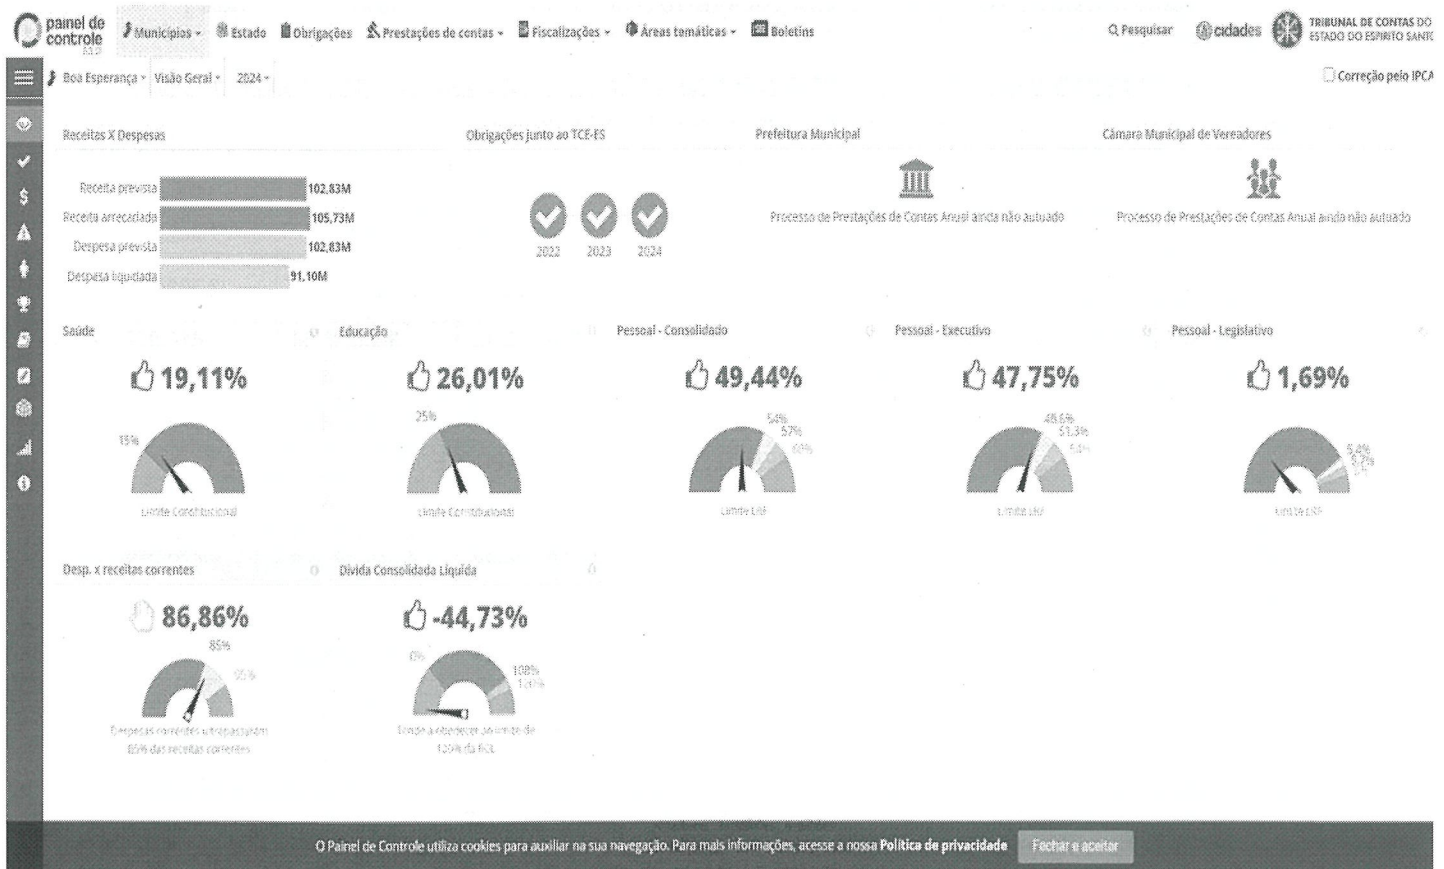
painel de controle

Municípios · Estado · Obrigações · Prestações de contas · Fiscalizações · Áreas temáticas · Boletins

Pesquisar cidades TRIBUNAL DE CONTAS DO ESTADO DO ESPÍRITO SANTO

Boa Esperança · Visão Geral · 2024 ·

Correção pelo IPCA

Receitas X Despesas

| | |
|---|---|
| Receita prevista | 102,83M |
| Receita arrecadada | 105,73M |
| Despesa prevista | 102,83M |
| Despesa liquidada | 91,10M |

Obrigações junto ao TCE-ES

2022 2023 2024

Prefeitura Municipal

Processo de Prestações de Contas Anual ainda não autuado

Câmara Municipal de Vereadores

Processo de Prestações de Contas Anual ainda não autuado

Saúde

19,11%

15%

Limite Constitucional

Educação

26,01%

25%

Limite Constitucional

Pessoal - Consolidado

49,44%

54% 57% 60%

Limite LRF

Pessoal - Executivo

47,75%

48,6% 51,3% 54%

Limite LRF

Pessoal - Legislativo

1,69%

5,4% 5,7% 6%

Limite LRF

Desp. x receitas correntes

86,86%

85% 95%

Despesas correntes ultrapassaram 85% das receitas correntes

Dívida Consolidada Líquida

-44,73%

0% 108% 120%

Limite a obedecer ao limite de 120% da RCL

O Painel de Controle utiliza cookies para auxiliar na sua navegação. Para mais informações, acesse a nossa Política de privacidade Fechar e aceitar